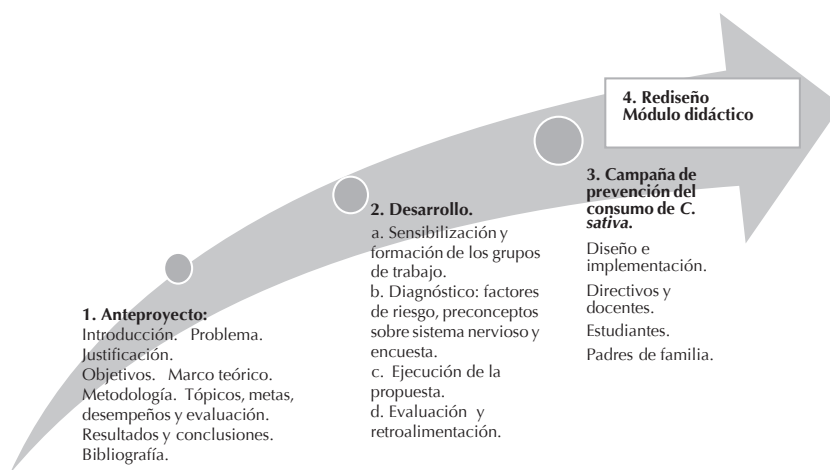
4. Rediseño
Módulo didáctico

3. Campaña de prevención del consumo de *C. sativa.*

Diseño e implementación.

Directivos y docentes.

Estudiantes.

Padres de familia.

2. Desarrollo.

a. Sensibilización y formación de los grupos de trabajo.
b. Diagnóstico: factores de riesgo, preconceptos sobre sistema nervioso y encuesta.
c. Ejecución de la propuesta.
d. Evaluación y retroalimentación.

1. Anteproyecto:

Introducción. Problema.
Justificación.
Objetivos. Marco teórico.
Metodología. Tópicos, metas, desempeños y evaluación.
Resultados y conclusiones.
Bibliografía.